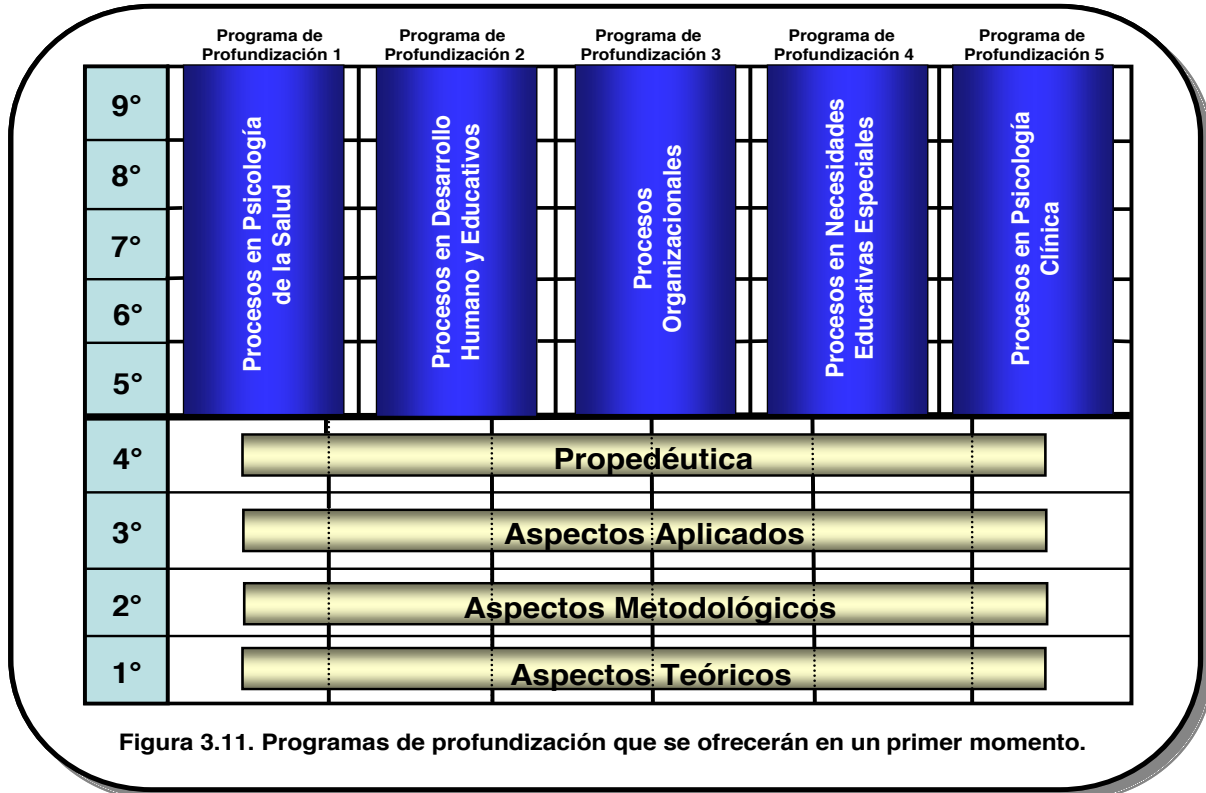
Programa de Profundización 1

Programa de Profundización 2

Programa de Profundización 3

Programa de Profundización 4

Programa de Profundización 5

9°

8°

7°

6°

5°

Procesos en Psicología de la Salud

Procesos en Desarrollo Humano y Educativos

Procesos Organizacionales

Procesos en Necesidades Educativas Especiales

Procesos en Psicología Clínica

4°

Propedéutica

3°

Aspectos Aplicados

2°

Aspectos Metodológicos

1°

Aspectos Teóricos

Figura 3.11. Programas de profundización que se ofrecerán en un primer momento.